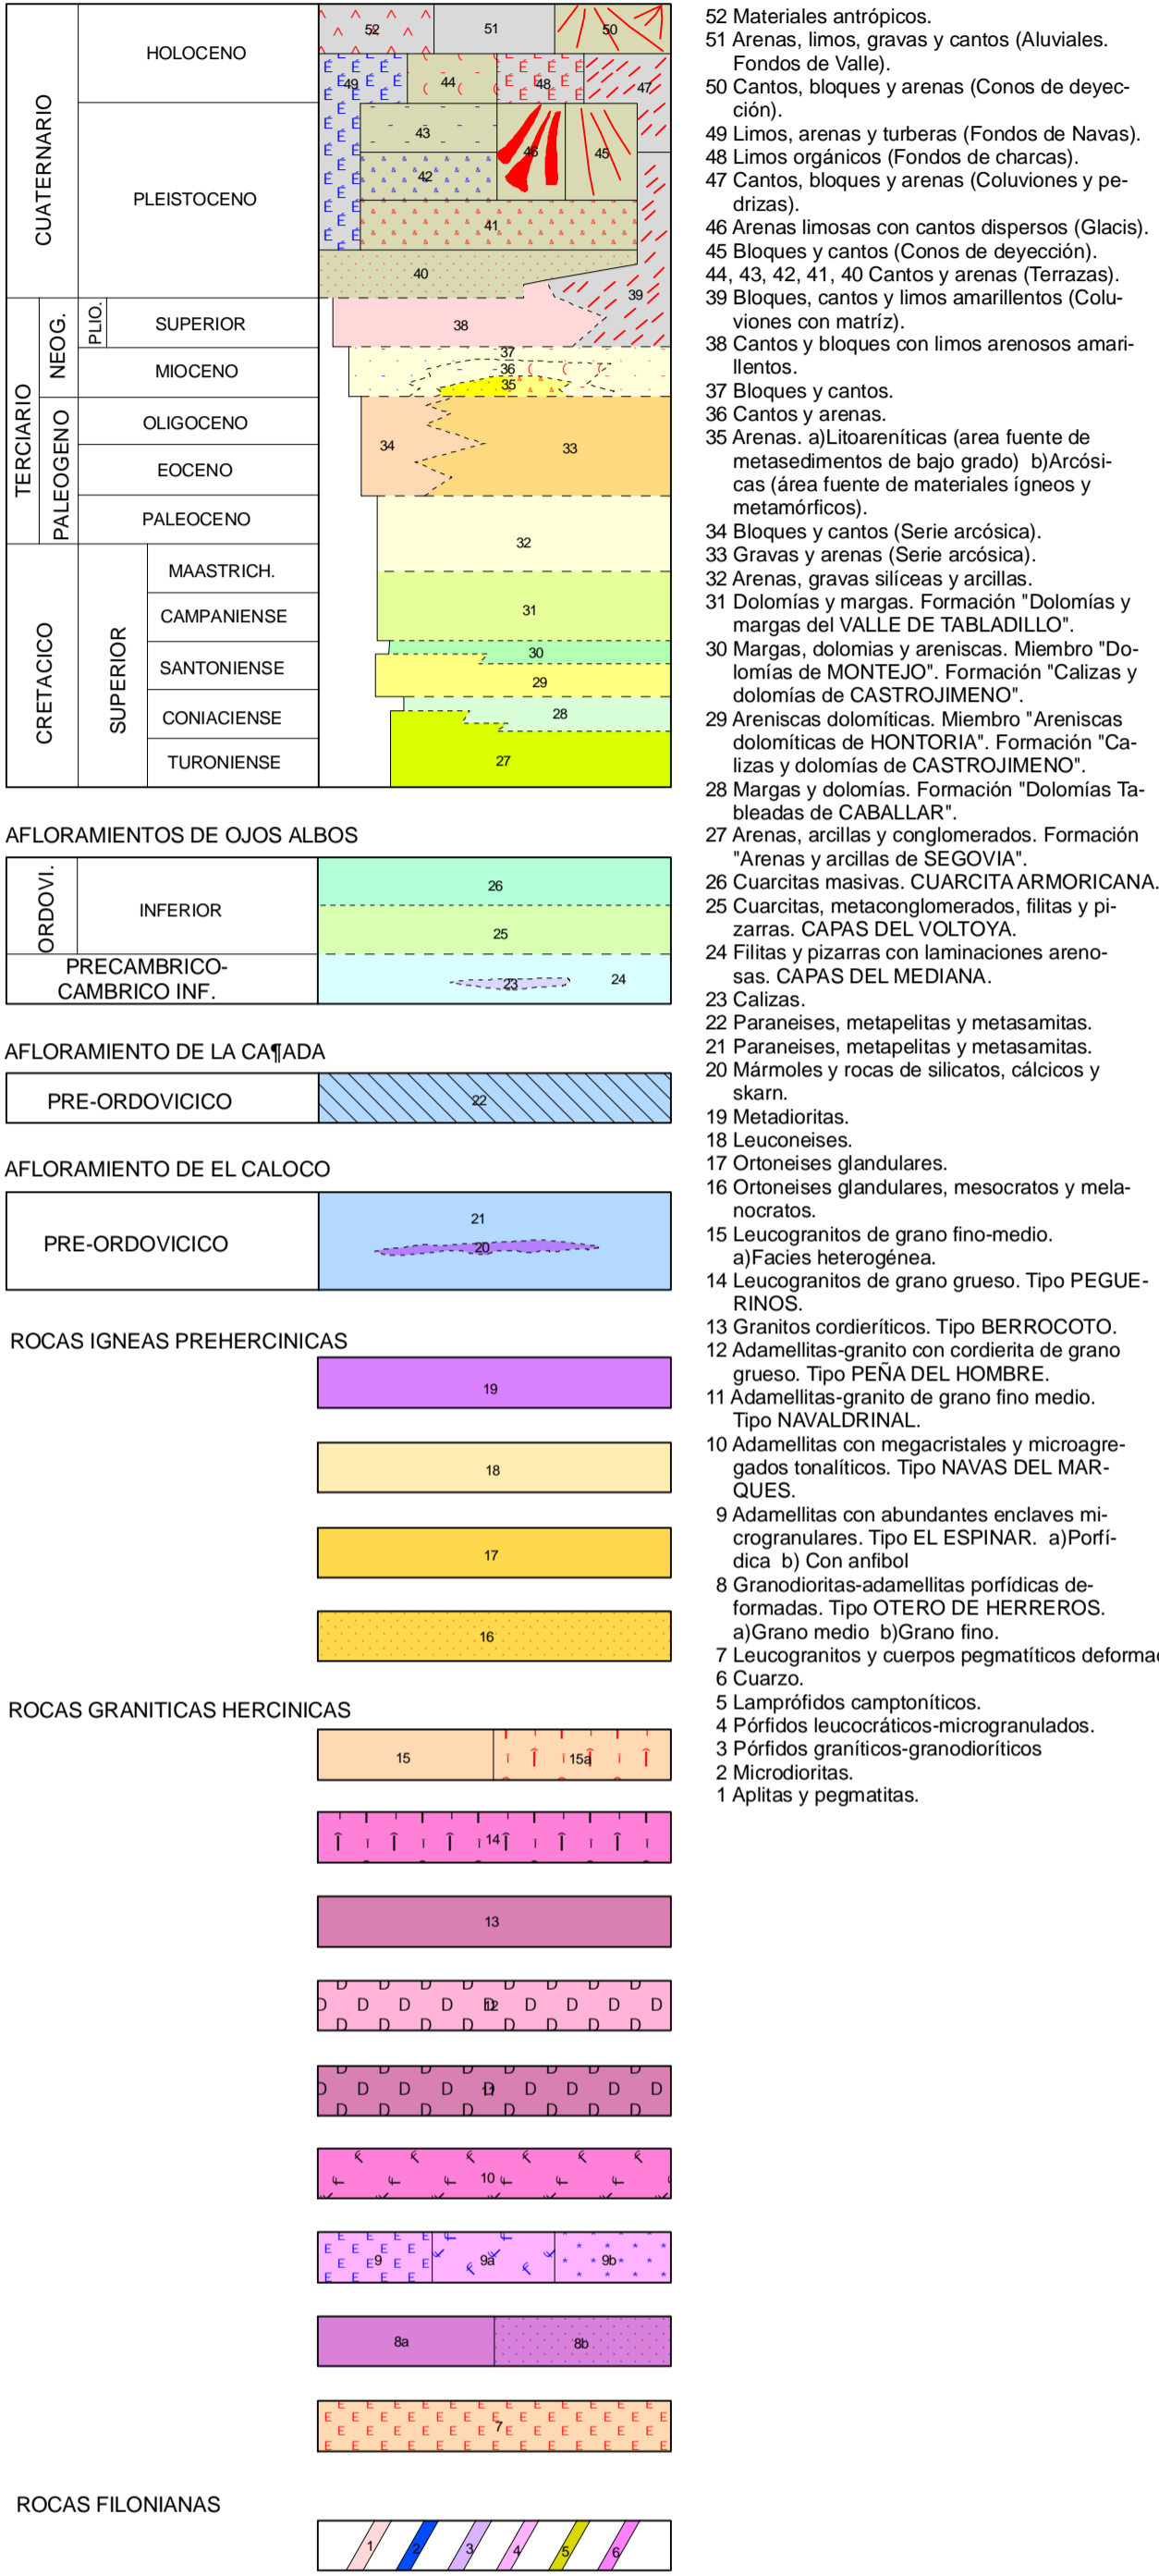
| CUATERNARIO | HOLOCENO |
|---|---|
| | PLEISTOCENO |
| TERCIARIO NEOG. PLIO. | SUPERIOR |
| | MIOCENO |
| PALEOGENO | OLIGOCENO |
| | EOCENO |
| | PALEOCENO |
| CRETACICO SUPERIOR | MAASTRICH. |
| | CAMPANIENSE |
| | SANTONIENSE |
| | CONIACIENSE |
| | TURONIENSE |

52 51 50 49 44 48 47 43 46 45 42 41 40 39 38 37 36 35 34 33 32 31 30 29 28 27

AFLORAMIENTOS DE OJOS ALBOS

ORDOVI. INFERIOR 26 25

PRECAMBRICO-CAMBRICO INF. 23 24

AFLORAMIENTO DE LA CA¶ADA

PRE-ORDOVICICO 22

AFLORAMIENTO DE EL CALOCO

PRE-ORDOVICICO 21 20

ROCAS IGNEAS PREHERCINICAS

19

18

17

16

ROCAS GRANITICAS HERCINICAS

15 15a

14

13

12

11

10

9 9a 9b

8a 8b

7

ROCAS FILONIANAS

1 2 3 4 5 6

52 Materiales antrópicos.
51 Arenas, limos, gravas y cantos (Aluviales. Fondos de Valle).
50 Cantos, bloques y arenas (Conos de deyección).
49 Limos, arenas y turberas (Fondos de Navas).
48 Limos orgánicos (Fondos de charcas).
47 Cantos, bloques y arenas (Coluviones y pedrizas).
46 Arenas limosas con cantos dispersos (Glacis).
45 Bloques y cantos (Conos de deyección).
44, 43, 42, 41, 40 Cantos y arenas (Terrazas).
39 Bloques, cantos y limos amarillentos (Coluviones con matríz).
38 Cantos y bloques con limos arenosos amarillentos.
37 Bloques y cantos.
36 Cantos y arenas.
35 Arenas. a)Litoareníticas (area fuente de metasedimentos de bajo grado) b)Arcósicas (área fuente de materiales ígneos y metamórficos).
34 Bloques y cantos (Serie arcósica).
33 Gravas y arenas (Serie arcósica).
32 Arenas, gravas silíceas y arcillas.
31 Dolomías y margas. Formación "Dolomías y margas del VALLE DE TABLADILLO".
30 Margas, dolomias y areniscas. Miembro "Dolomías de MONTEJO". Formación "Calizas y dolomías de CASTROJIMENO".
29 Areniscas dolomíticas. Miembro "Areniscas dolomíticas de HONTORIA". Formación "Calizas y dolomías de CASTROJIMENO".
28 Margas y dolomías. Formación "Dolomías Tableadas de CABALLAR".
27 Arenas, arcillas y conglomerados. Formación "Arenas y arcillas de SEGOVIA".
26 Cuarcitas masivas. CUARCITA ARMORICANA.
25 Cuarcitas, metaconglomerados, filitas y pizarras. CAPAS DEL VOLTOYA.
24 Filitas y pizarras con laminaciones arenosas. CAPAS DEL MEDIANA.
23 Calizas.
22 Paraneises, metapelitas y metasamitas.
21 Paraneises, metapelitas y metasamitas.
20 Mármoles y rocas de silicatos, cálcicos y skarn.
19 Metadioritas.
18 Leuconeises.
17 Ortoneises glandulares.
16 Ortoneises glandulares, mesocratos y melanocratos.
15 Leucogranitos de grano fino-medio. a)Facies heterogénea.
14 Leucogranitos de grano grueso. Tipo PEGUERINOS.
13 Granitos cordieríticos. Tipo BERROCOTO.
12 Adamellitas-granito con cordierita de grano grueso. Tipo PEÑA DEL HOMBRE.
11 Adamellitas-granito de grano fino medio. Tipo NAVALDRINAL.
10 Adamellitas con megacristales y microagregados tonalíticos. Tipo NAVAS DEL MARQUES.
9 Adamellitas con abundantes enclaves microgranulares. Tipo EL ESPINAR. a)Porfídica b) Con anfibol
8 Granodioritas-adamellitas porfídicas deformadas. Tipo OTERO DE HERREROS. a)Grano medio b)Grano fino.
7 Leucogranitos y cuerpos pegmatíticos deforma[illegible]
6 Cuarzo.
5 Lamprófidos camptoníticos.
4 Pórfidos leucocráticos-microgranulados.
3 Pórfidos graníticos-granodioríticos
2 Microdioritas.
1 Aplitas y pegmatitas.